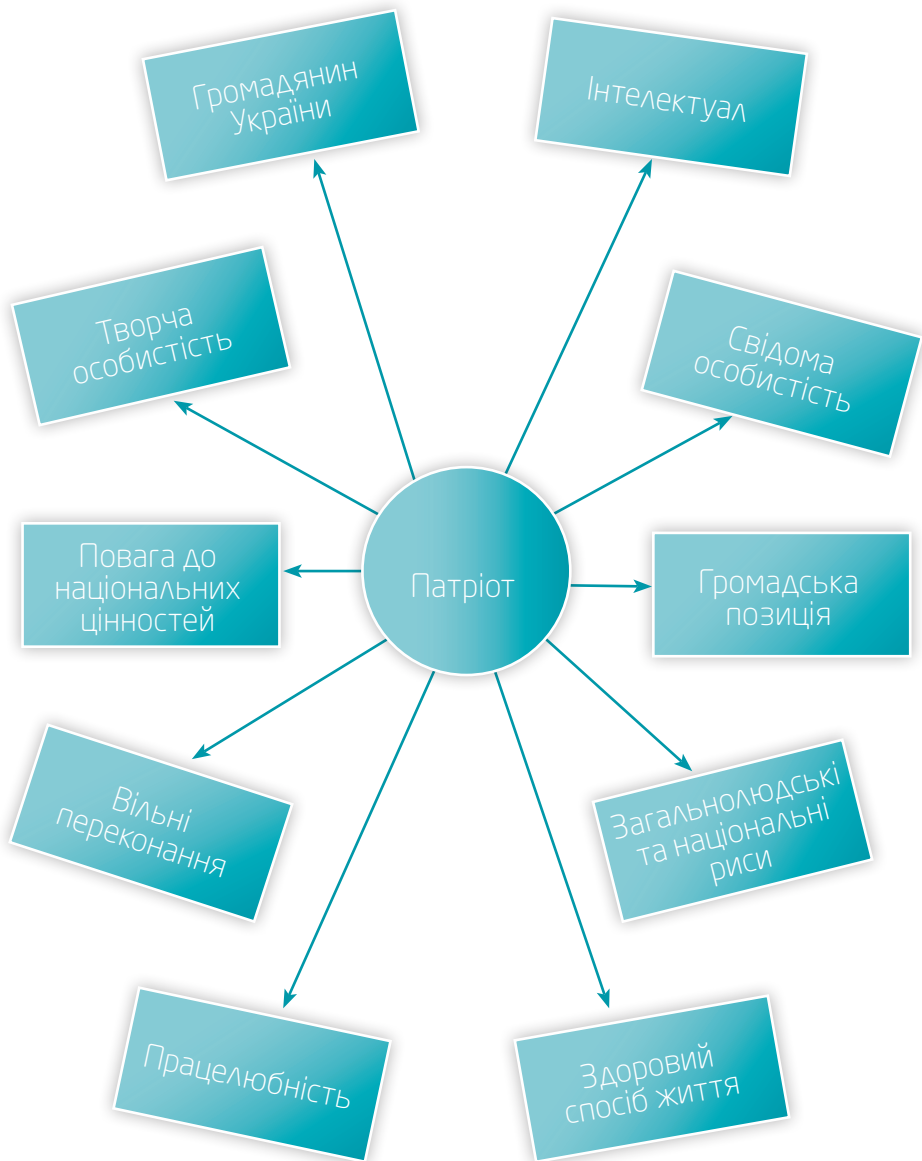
Громадянин України

Інтелектуал

Творча особистість

Свідома особистість

Повага до національних цінностей

Патріот

Громадська позиція

Вільні переконання

Загальнолюдські та національні риси

Працелюбність

Здоровий спосіб життя